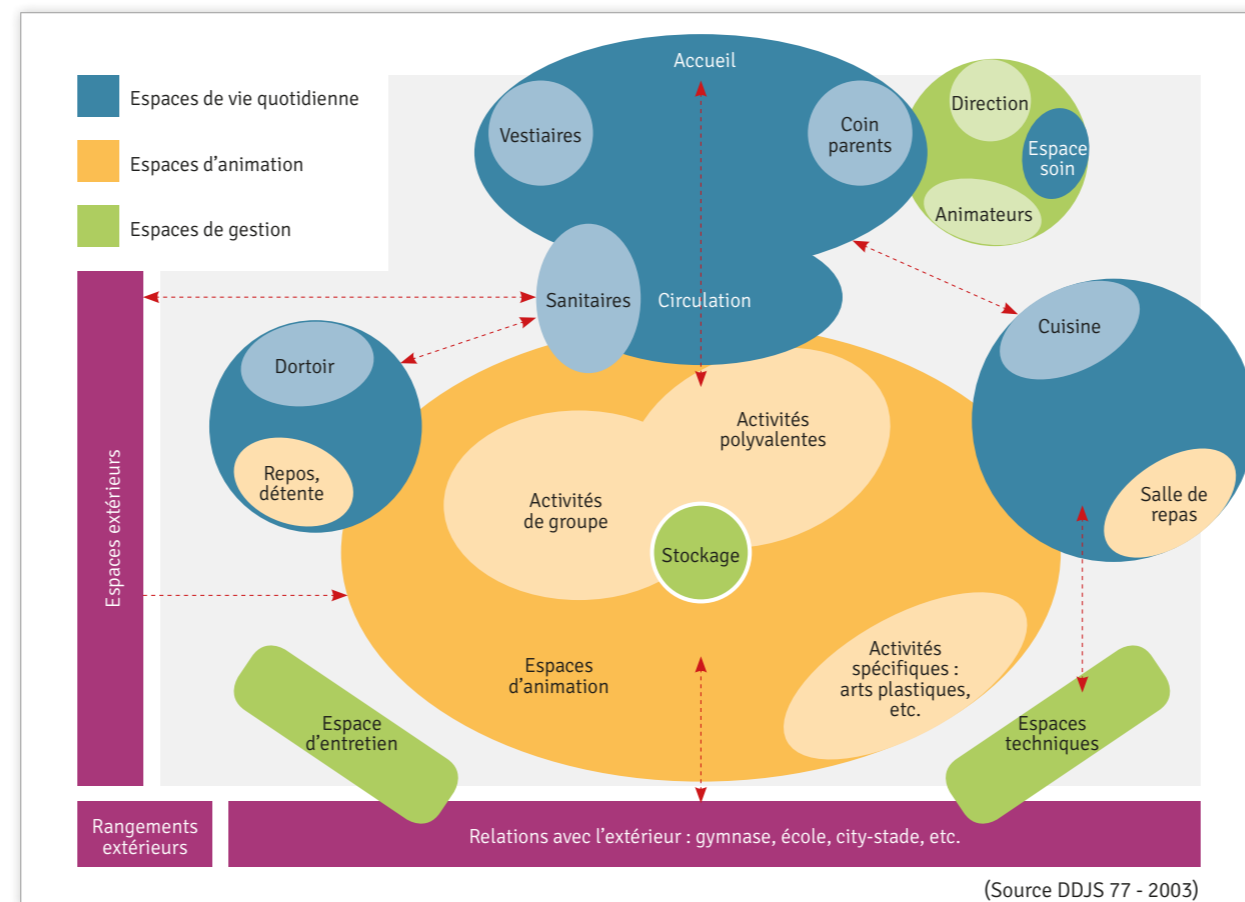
Espaces de vie quotidienne

Espaces d'animation

Espaces de gestion

Accueil

Vestiaires

Coin parents

Direction

Espace soin

Animateurs

Sanitaires

Circulation

Cuisine

Dortoir

Repos, détente

Activités polyvalentes

Activités de groupe

Stockage

Salle de repas

Espaces extérieurs

Espaces d'animation

Activités spécifiques : arts plastiques, etc.

Espace d'entretien

Espaces techniques

Rangements extérieurs

Relations avec l'extérieur : gymnase, école, city-stade, etc.

(Source DDJS 77 - 2003)